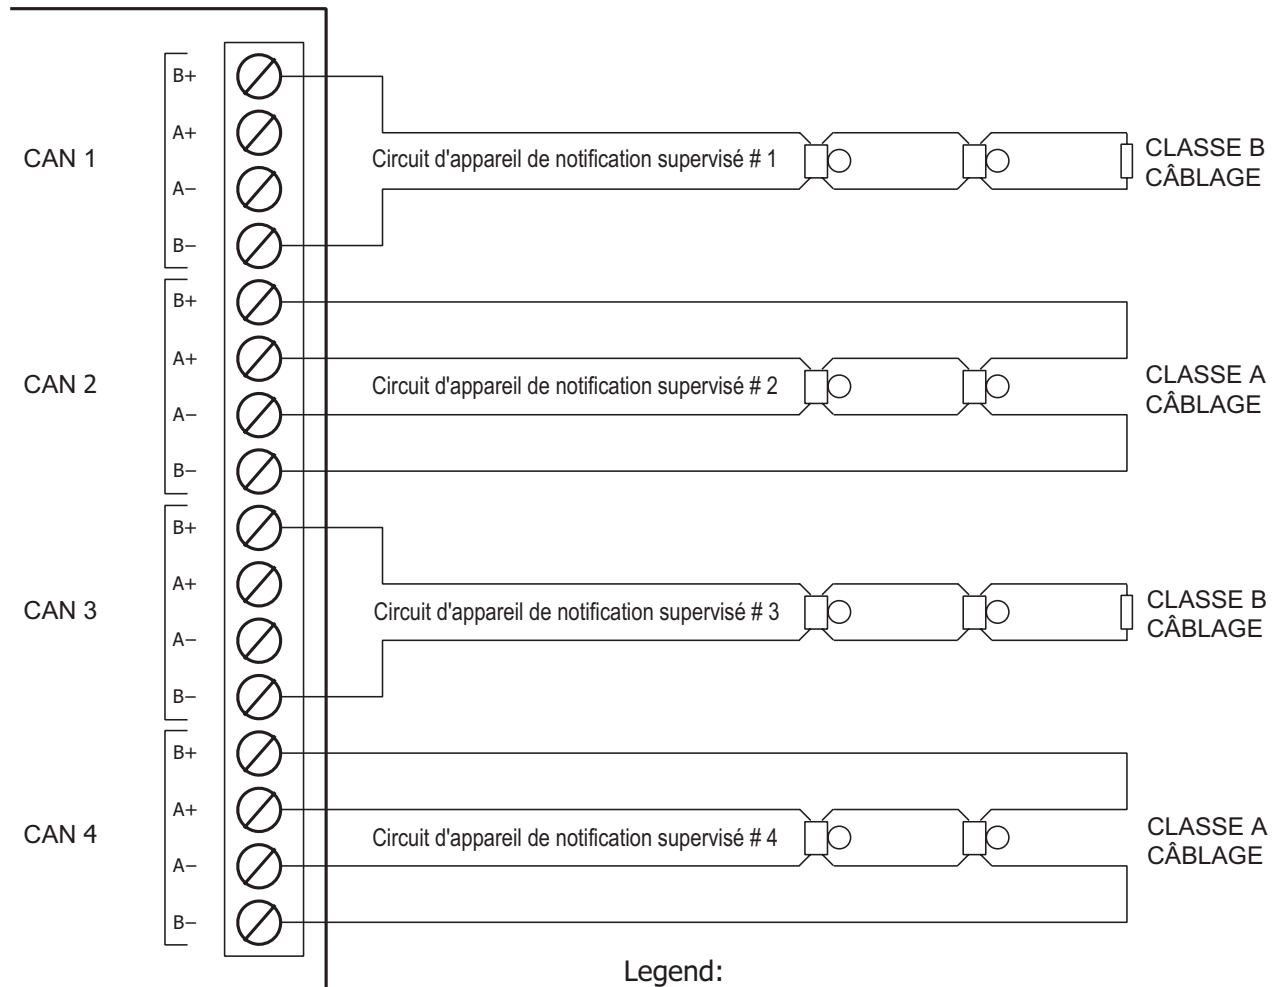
CAN 1

B+

A+

A–

B–

Circuit d'appareil de notification supervisé # 1

CLASSE B CÂBLAGE

CAN 2

B+

A+

A–

B–

Circuit d'appareil de notification supervisé # 2

CLASSE A CÂBLAGE

CAN 3

B+

A+

A–

B–

Circuit d'appareil de notification supervisé # 3

CLASSE B CÂBLAGE

CAN 4

B+

A+

A–

B–

Circuit d'appareil de notification supervisé # 4

CLASSE A CÂBLAGE

Legend: